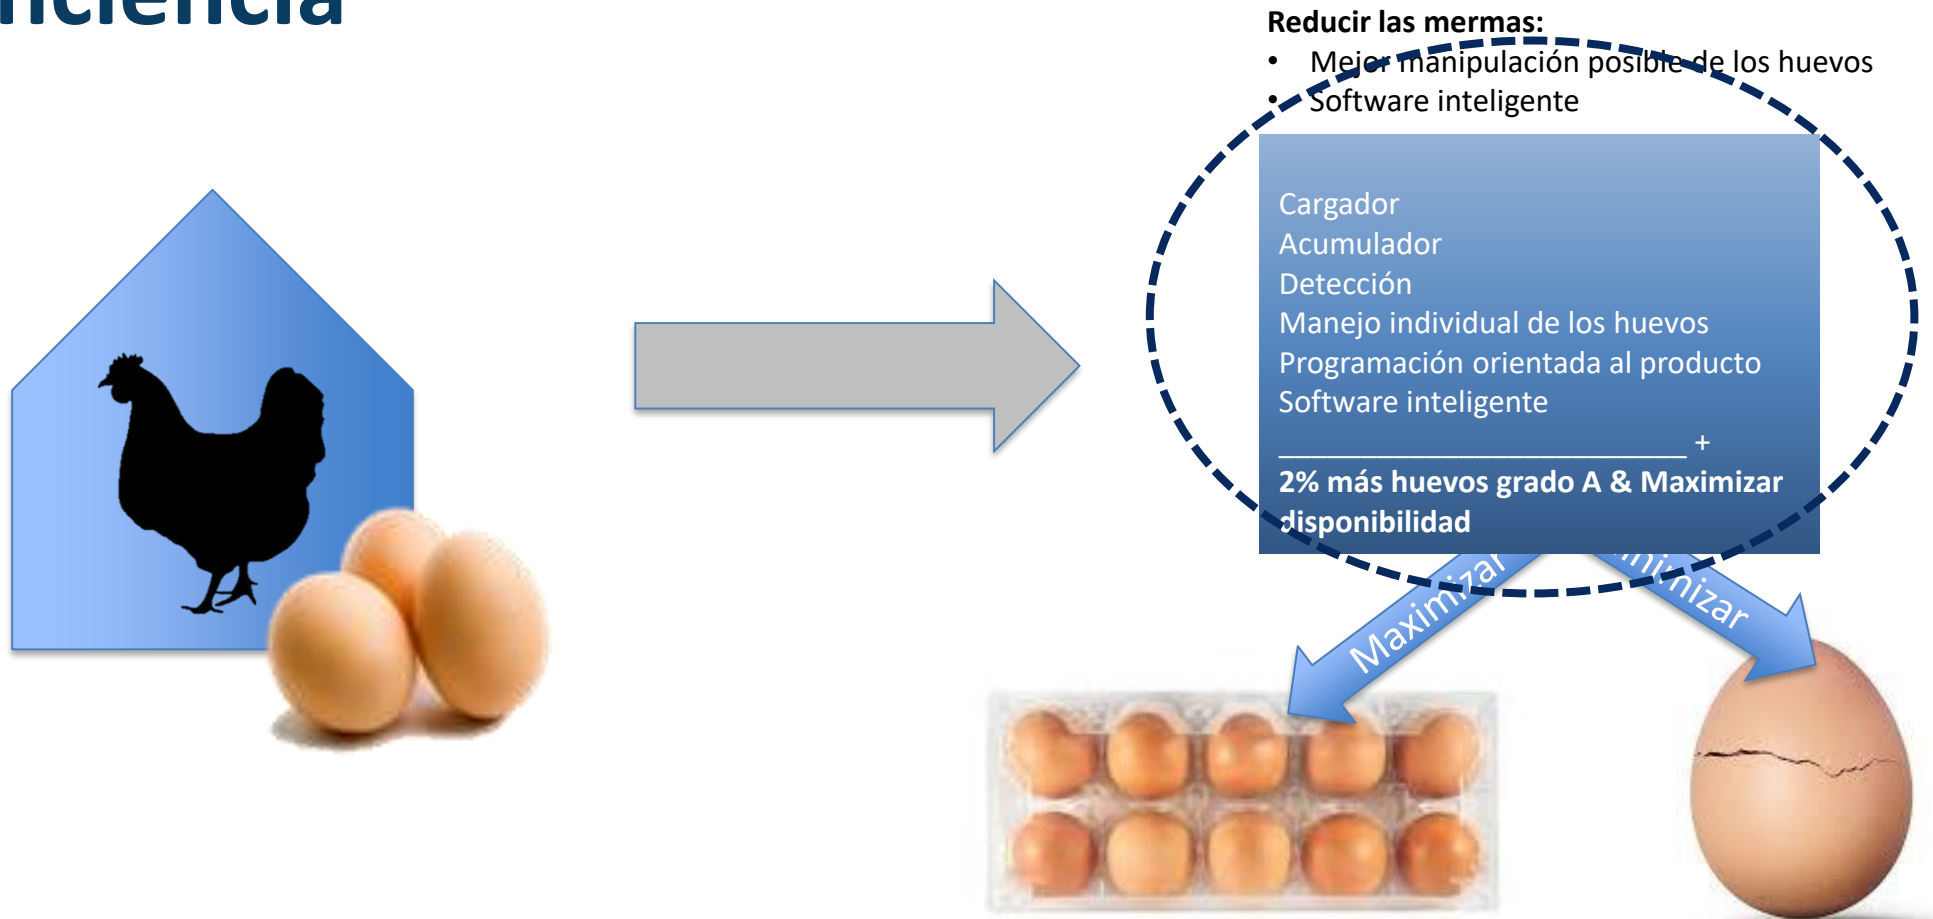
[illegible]ciencia

Reducir las mermas:
• Mejor manipulación posible de los huevos
• Software inteligente

Cargador
Acumulador
Detección
Manejo individual de los huevos
Programación orientada al producto
Software inteligente
______________________________ +
2% más huevos grado A & Maximizar disponibilidad

Maximizar
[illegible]nimizar